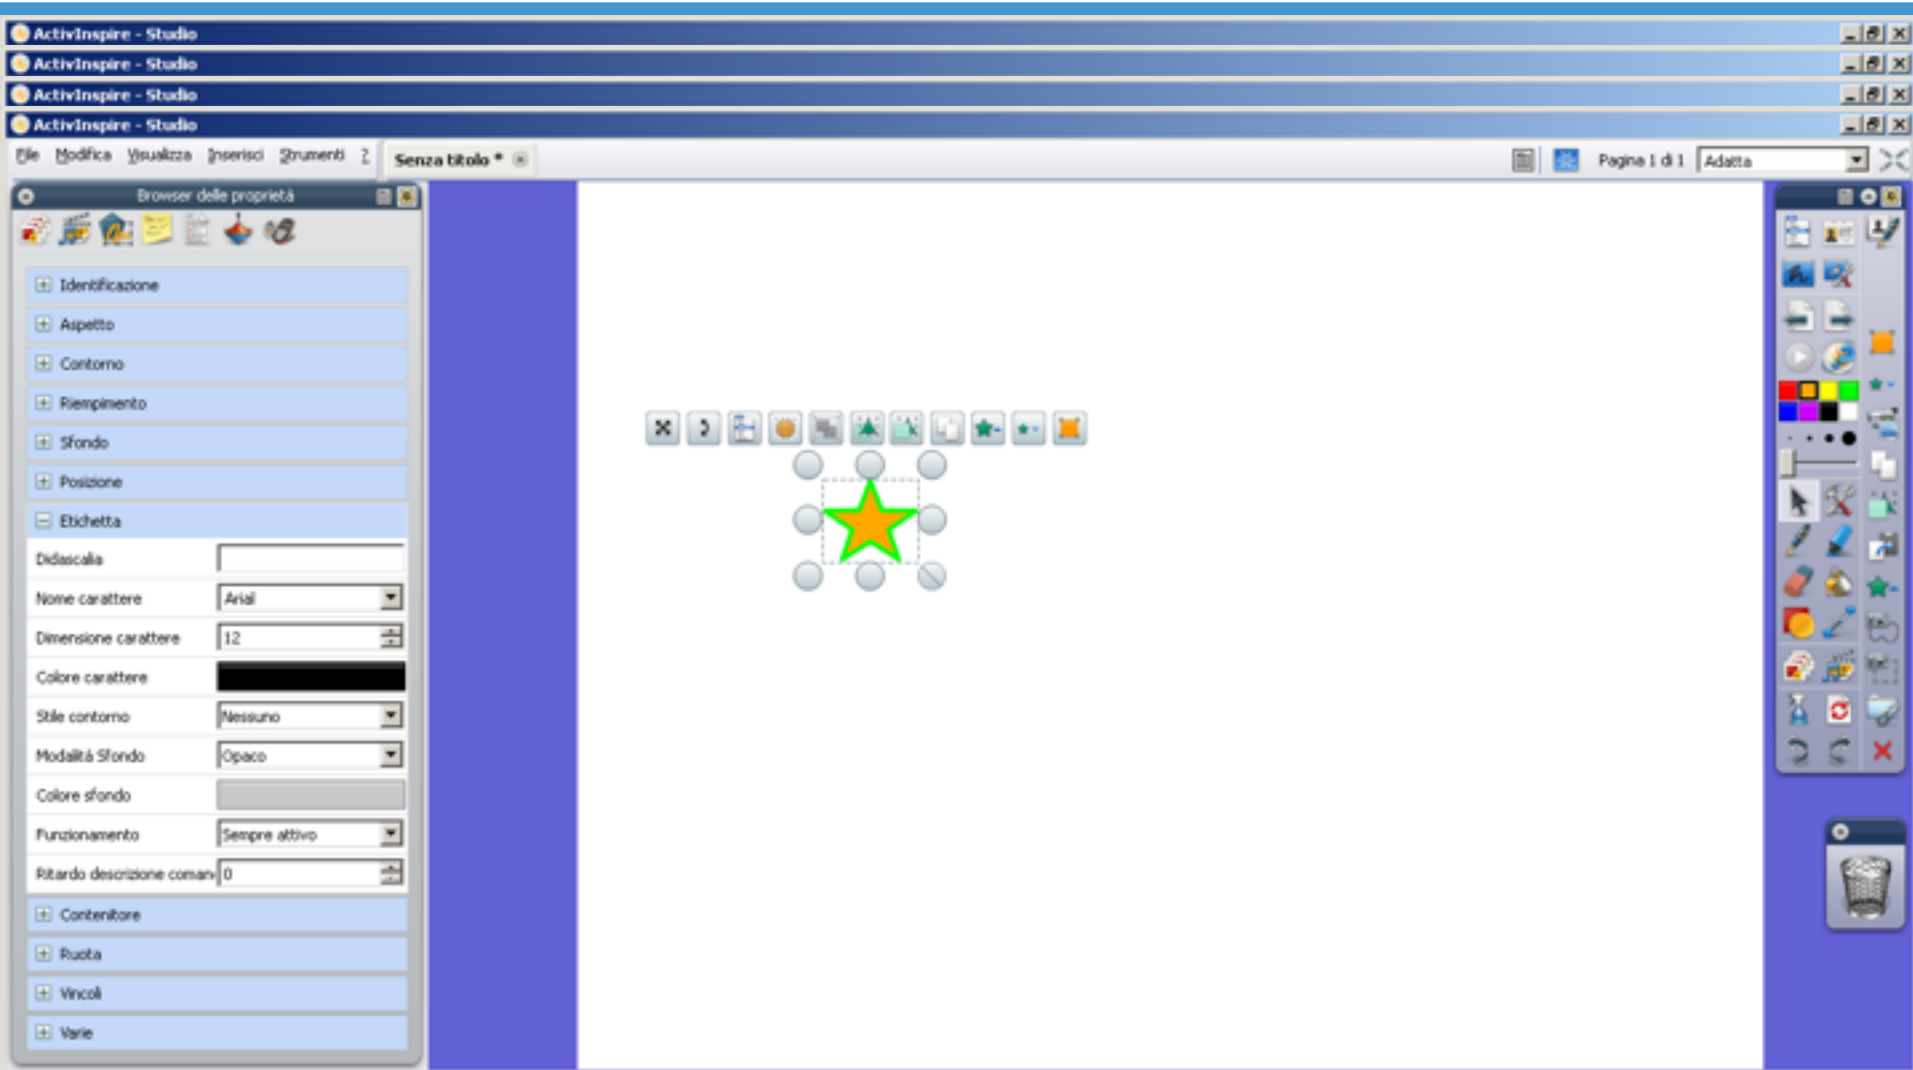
ActivInspire - Studio
ActivInspire - Studio
ActivInspire - Studio
ActivInspire - Studio

File Modifica Visualizza Inserisci Strumenti ?
Senza titolo *
Pagina 1 di 1
Adatta

Browser delle proprietà

Identificazione
Aspetto
Contorno
Riempimento
Sfondo
Posizione
Etichetta

| | |
|---|---|
| Didascalia | |
| Nome carattere | Arial |
| Dimensione carattere | 12 |
| Colore carattere | |
| Stile contorno | Nessuno |
| Modalità Sfondo | Opaco |
| Colore sfondo | |
| Funzionamento | Sempre attivo |
| Ritardo descrizione coman | 0 |

Contenitore
Ruota
Vincoli
Varie